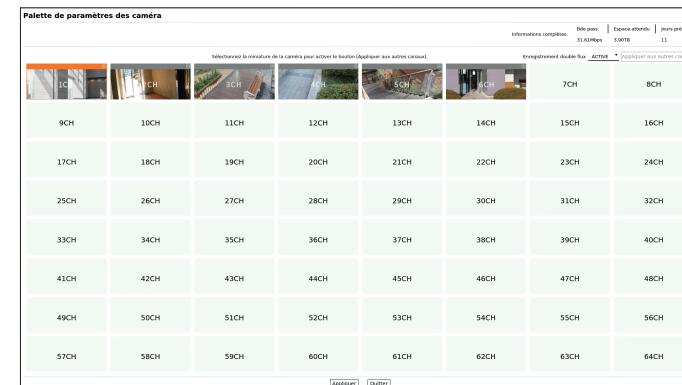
Palette de paramètres des caméra

Informations complètes.

| Bde pass. | Espace attendu | Jours pré |
|---|---|---|
| 31.61Mbps | 3.90TB | 11 |

Sélectionnez la miniature de la caméra pour activer le bouton (Appliquer aux autres canaux).

Enregistrement double flux ACTIVÉ Appliquer aux autres ca

| 1CH | 2CH | 3CH | 4CH | 5CH | 6CH | 7CH | 8CH |
|---|---|---|---|---|---|---|---|
| 9CH | 10CH | 11CH | 12CH | 13CH | 14CH | 15CH | 16CH |
| 17CH | 18CH | 19CH | 20CH | 21CH | 22CH | 23CH | 24CH |
| 25CH | 26CH | 27CH | 28CH | 29CH | 30CH | 31CH | 32CH |
| 33CH | 34CH | 35CH | 36CH | 37CH | 38CH | 39CH | 40CH |
| 41CH | 42CH | 43CH | 44CH | 45CH | 46CH | 47CH | 48CH |
| 49CH | 50CH | 51CH | 52CH | 53CH | 54CH | 55CH | 56CH |
| 57CH | 58CH | 59CH | 60CH | 61CH | 62CH | 63CH | 64CH |

Appliquer Quitter